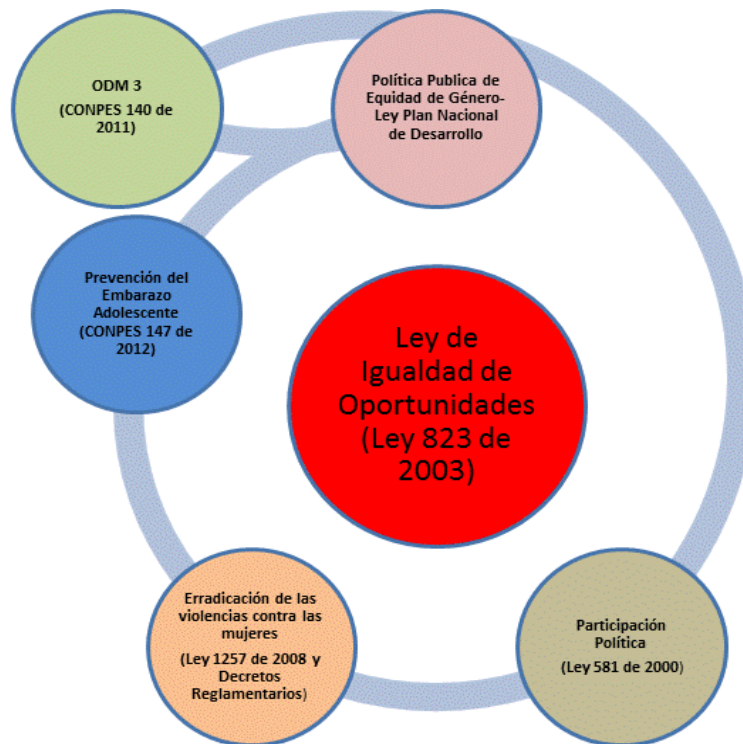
ODM 3
(CONPES 140 de 2011)

Política Publica de Equidad de Género- Ley Plan Nacional de Desarrollo

Prevención del Embarazo Adolescente (CONPES 147 de 2012)

Ley de Igualdad de Oportunidades (Ley 823 de 2003)

Erradicación de las violencias contra las mujeres
(Ley 1257 de 2008 y Decretos Reglamentarios)

Participación Política
(Ley 581 de 2000)